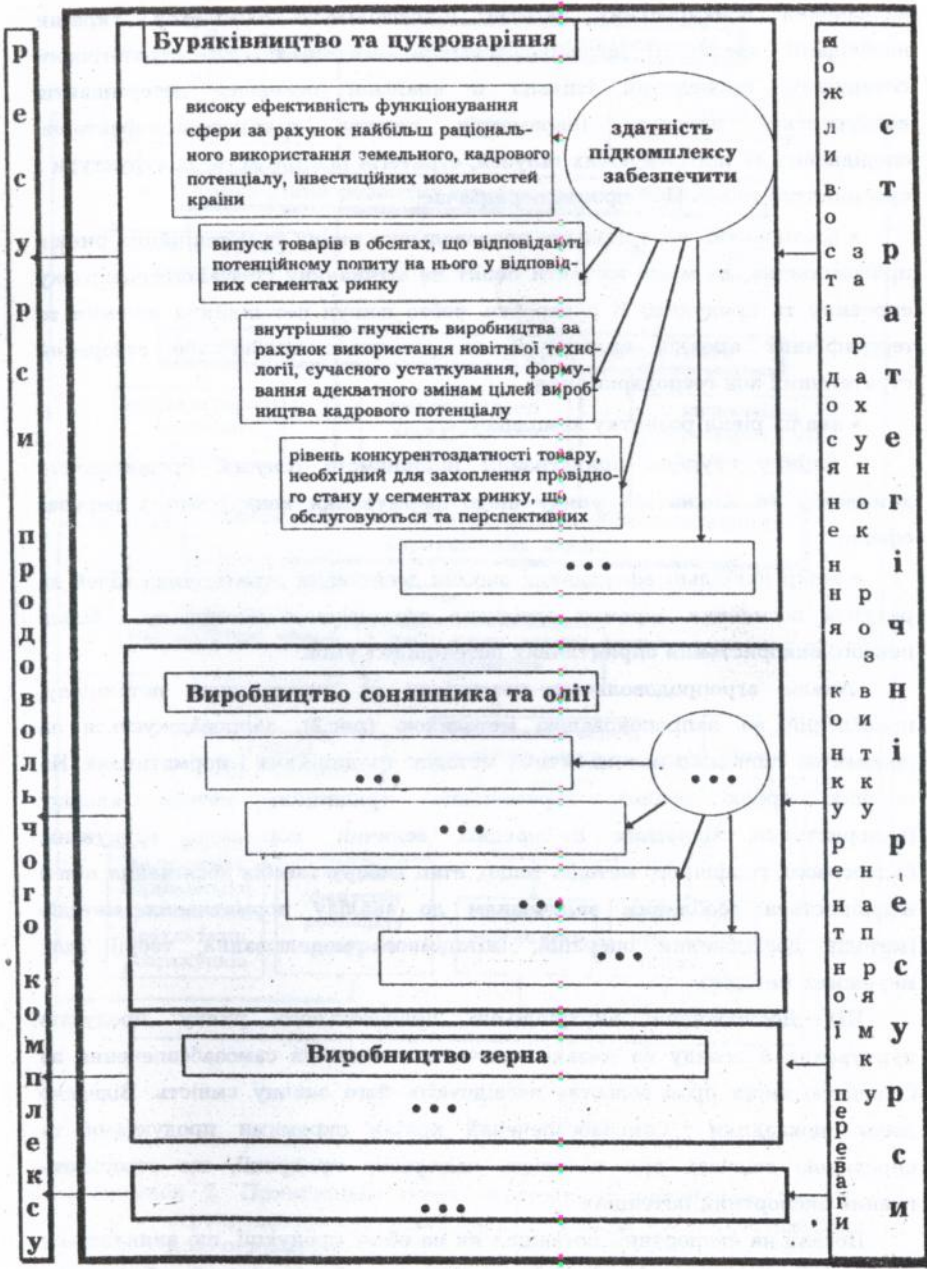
ресурси продовольчого комплексу

Буряківництво та цукроваріння

високу ефективність функціонування сфери за рахунок найбільш раціонального використання земельного, кадрового потенціалу, інвестиційних можливостей країни

здатність підкомплексу забезпечити

випуск товарів в обсягах, що відповідають потенційному попиту на нього у відповідних сегментах ринку

внутрішню гнучкість виробництва за рахунок використання новітньої технології, сучасного устаткування, формування адекватного змінам цілей виробництва кадрового потенціалу

рівень конкурентоздатності товару, необхідний для захоплення провідного стану у сегментах ринку, що обслуговуються та перспективних

...

Виробництво соняшника та олії

...

...

...

...

...

Виробництво зерна

...

...

можливості за рахунок досягнення конкурентних переваг

стратегічні ресурси

розвитку ринку